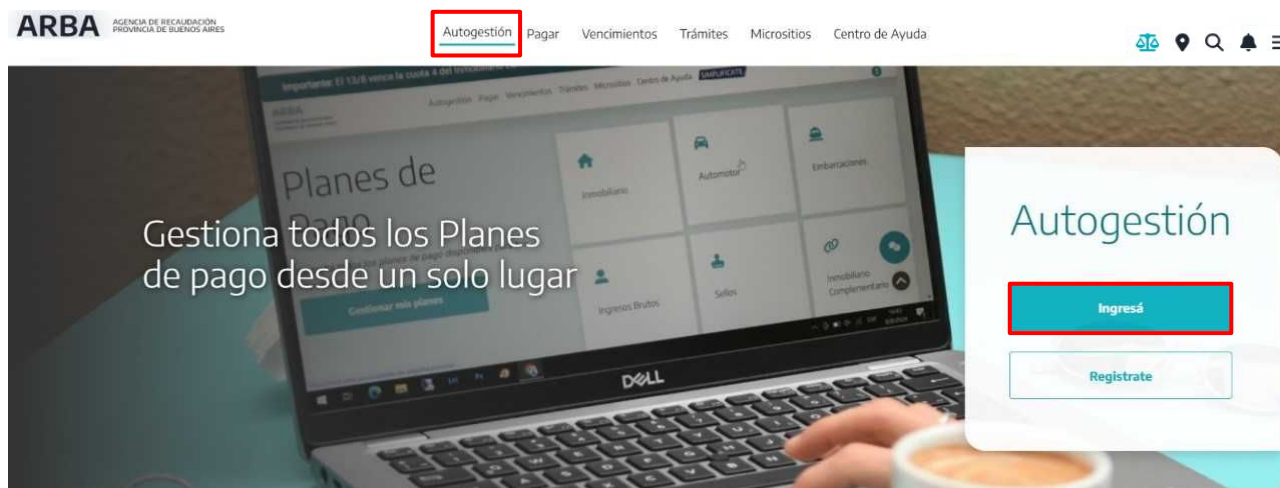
ARBA AGENCIA DE RECAUDACIÓN PROVINCIA DE BUENOS AIRES

Autogestión Pagar Vencimientos Trámites Micrositios Centro de Ayuda

Importante: El 13/8 vence la cuota 4 del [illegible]

ARBA

Autogestión Pagar Vencimientos Trámites Micrositios Centro de Ayuda SIMPLIFICATE

Planes de Pago

Inmobiliario

Automotor

Embarcaciones

Ingresos Brutos

Sellos

Inmobiliario Complementario

Gestionar mis planes

Gestiona todos los Planes de pago desde un solo lugar

DELL

Autogestión

Ingresá

Registrate